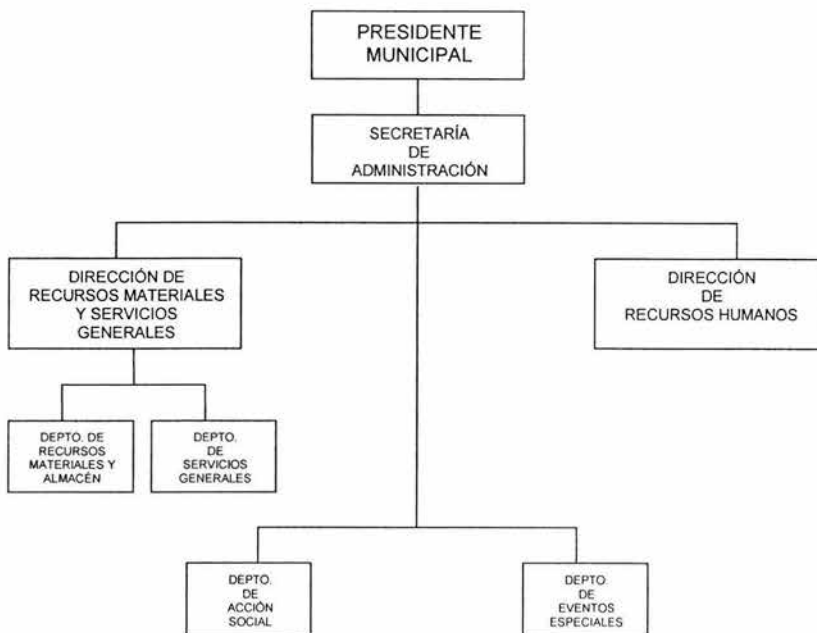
PRESIDENTE MUNICIPAL

SECRETARÍA DE ADMINISTRACIÓN

DIRECCIÓN DE RECURSOS MATERIALES Y SERVICIOS GENERALES

DIRECCIÓN DE RECURSOS HUMANOS

DEPTO. DE RECURSOS MATERIALES Y ALMACÉN

DEPTO. DE SERVICIOS GENERALES

DEPTO. DE ACCIÓN SOCIAL

DEPTO. DE EVENTOS ESPECIALES